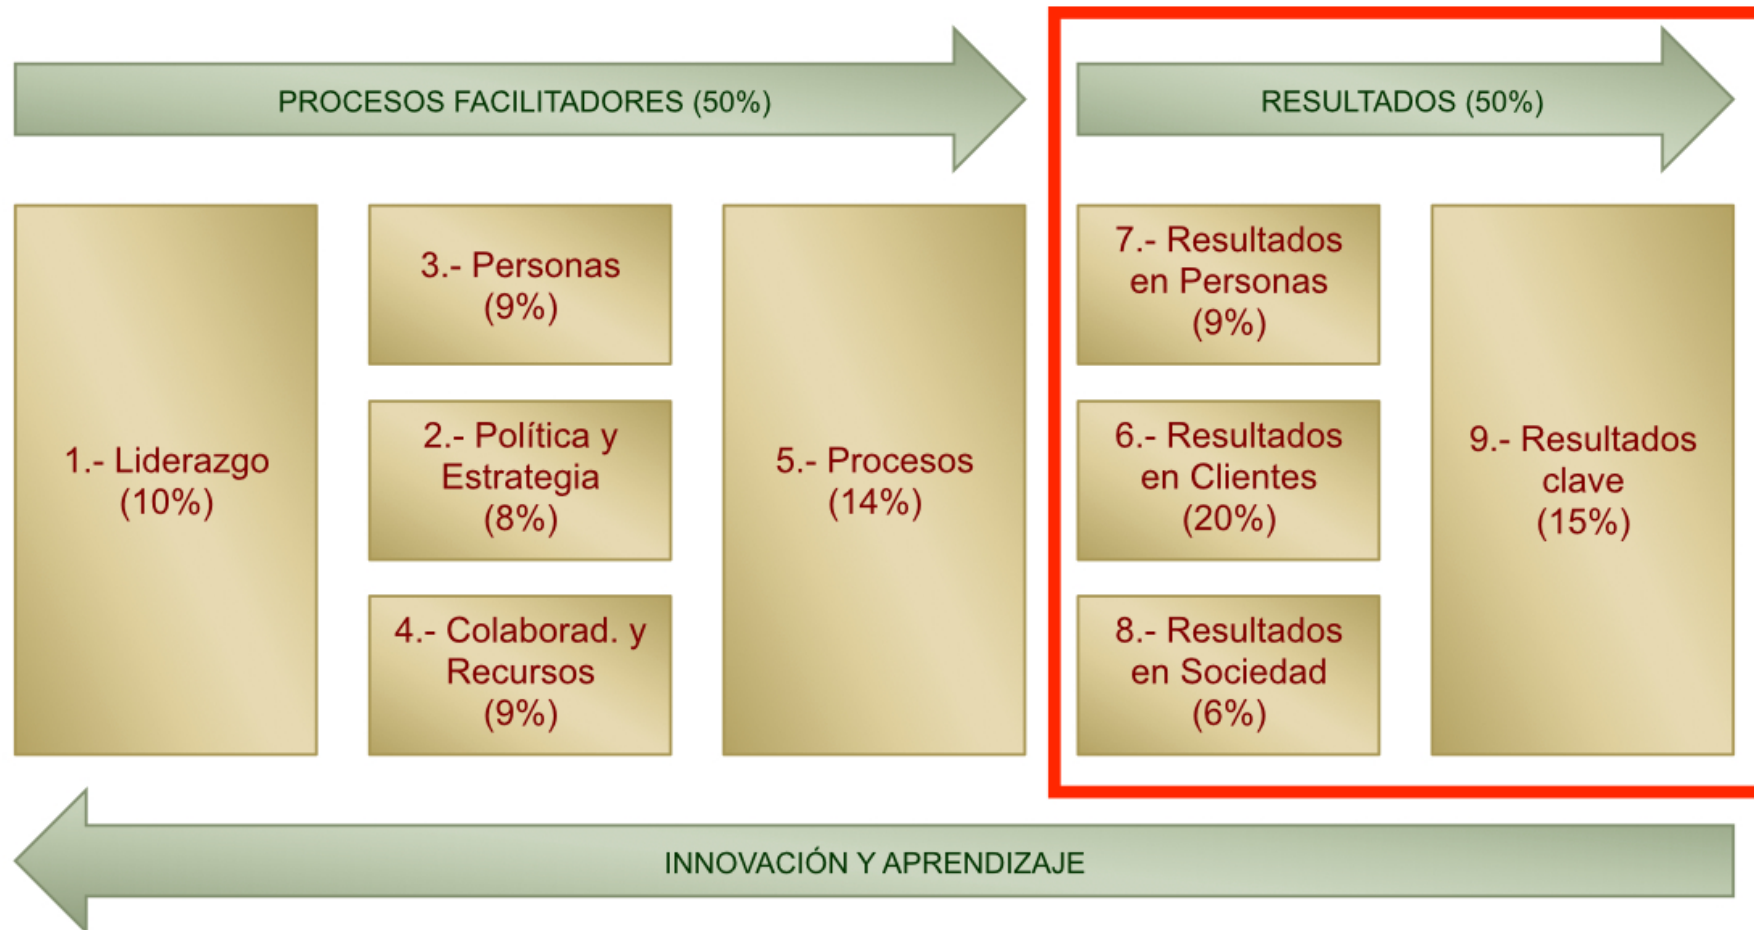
PROCESOS FACILITADORES (50%)

RESULTADOS (50%)

1.- Liderazgo (10%)

3.- Personas (9%)

2.- Política y Estrategia (8%)

4.- Colaborad. y Recursos (9%)

5.- Procesos (14%)

7.- Resultados en Personas (9%)

6.- Resultados en Clientes (20%)

8.- Resultados en Sociedad (6%)

9.- Resultados clave (15%)

INNOVACIÓN Y APRENDIZAJE